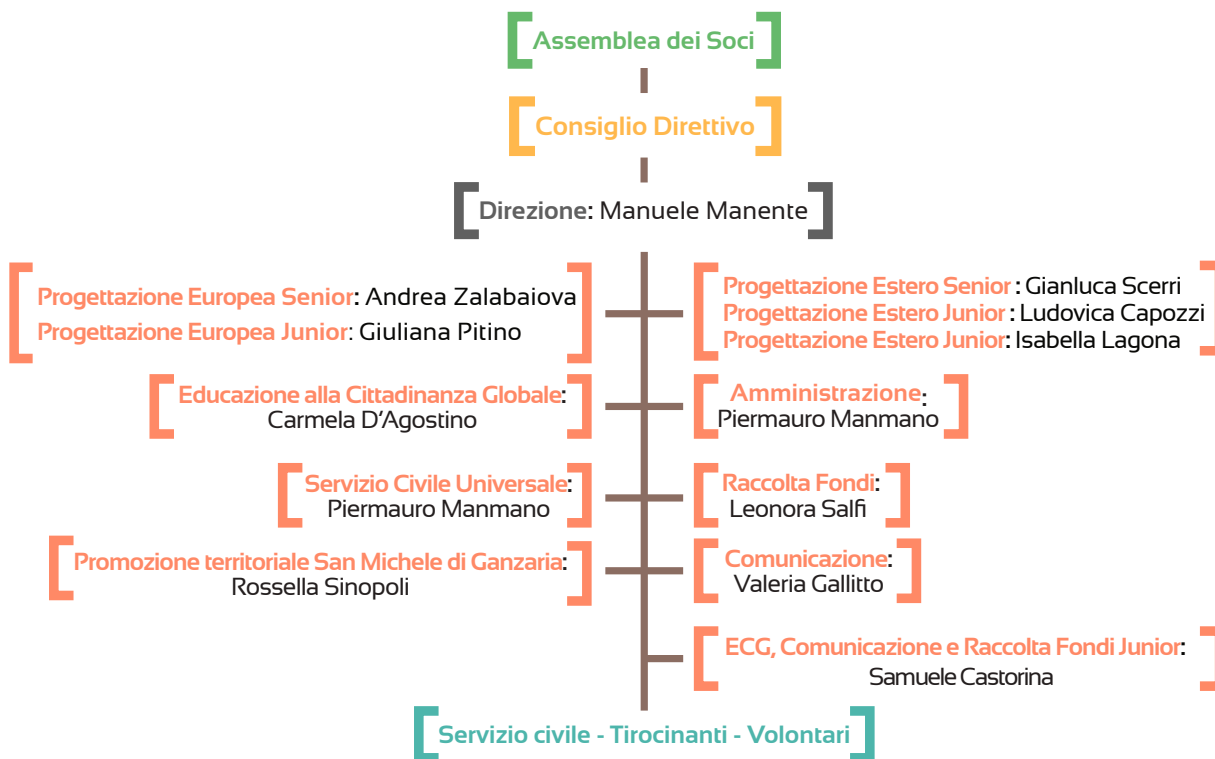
Assemblea dei Soci

Consiglio Direttivo

Direzione: Manuele Manente

Progettazione Europea Senior: Andrea Zalabaiova
Progettazione Europea Junior: Giuliana Pitino

Progettazione Estero Senior : Gianluca Scerri
Progettazione Estero Junior : Ludovica Capozzi
Progettazione Estero Junior: Isabella Lagona

Educazione alla Cittadinanza Globale: Carmela D’Agostino

Amministrazione: Piermauro Manmano

Servizio Civile Universale: Piermauro Manmano

Raccolta Fondi: Leonora Salfi

Promozione territoriale San Michele di Ganzaria: Rossella Sinopoli

Comunicazione: Valeria Gallitto

ECG, Comunicazione e Raccolta Fondi Junior: Samuele Castorina

Servizio civile - Tirocinanti - Volontari